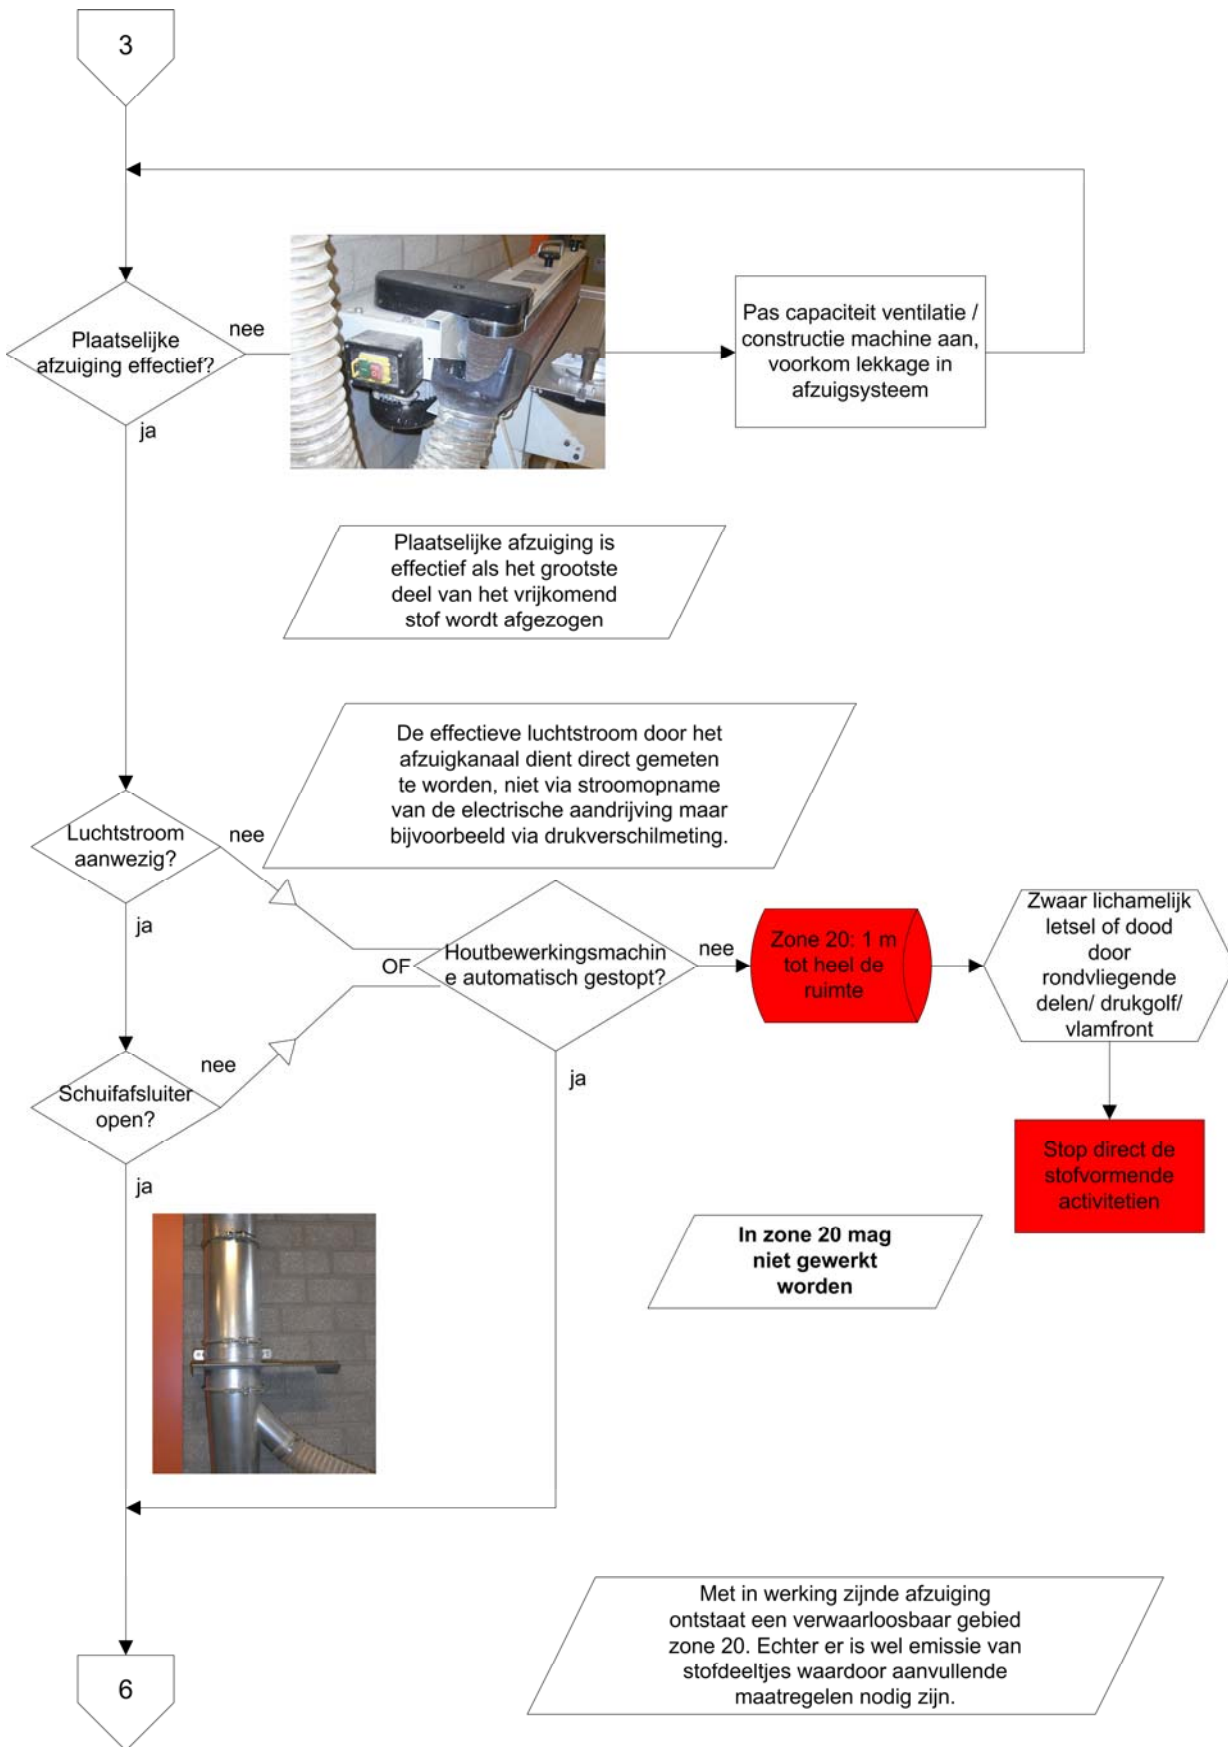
3

Plaatselijke afzuiging effectief?

nee

Pas capaciteit ventilatie / constructie machine aan, voorkom lekkage in afzuigsysteem

ja

Plaatselijke afzuiging is effectief als het grootste deel van het vrijkomend stof wordt afgezogen

De effectieve luchtstroom door het afzuigkanaal dient direct gemeten te worden, niet via stroomopname van de electrische aandrijving maar bijvoorbeeld via drukverschilmeting.

Luchtstroom aanwezig?

nee

ja

OF

Houtbewerkingsmachine automatisch gestopt?

nee

Zone 20: 1 m tot heel de ruimte

Zwaar lichamelijk letsel of dood door rondvliegende delen/ drukgolf/ vlamfront

Schuifafsluiter open?

nee

ja

ja

Stop direct de stofvormende activitetien

In zone 20 mag niet gewerkt worden

Met in werking zijnde afzuiging ontstaat een verwaarloosbaar gebied zone 20. Echter er is wel emissie van stofdeeltjes waardoor aanvullende maatregelen nodig zijn.

6